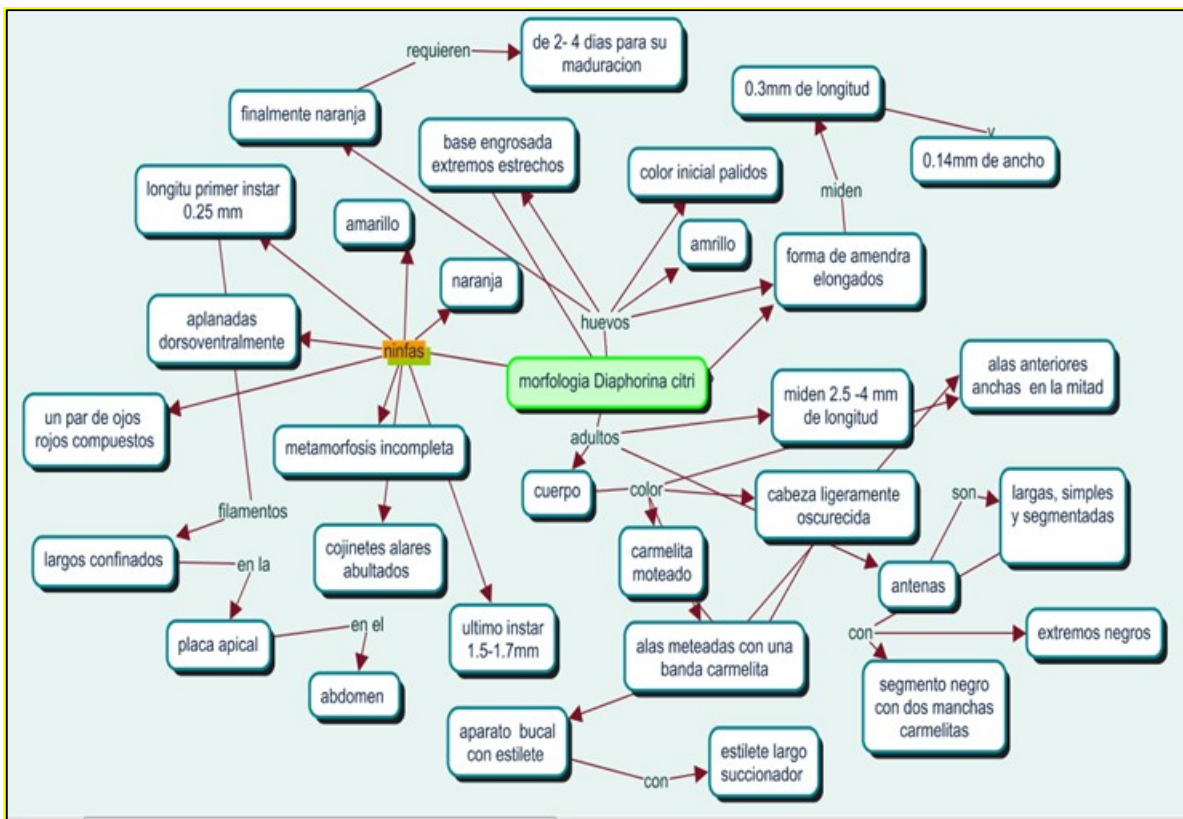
requieren
de 2- 4 dias para su maduracion
finalmente naranja
0.3mm de longitud
y
0.14mm de ancho
base engrosada extremos estrechos
color inicial palidos
miden
longitu primer instar 0.25 mm
amarillo
amrillo
forma de amendra elongados
naranja
huevos
aplanadas dorsoventralmente
ninfas
morfologia Diaphorina citri
alas anteriores anchas en la mitad
miden 2.5 -4 mm de longitud
un par de ojos rojos compuestos
adultos
metamorfosis incompleta
cuerpo
color
cabeza ligeramente oscurecida
son
largas, simples y segmentadas
filamentos
largos confinados
cojinetes alares abultados
carmelita moteado
antenas
en la
placa apical
en el
ultimo instar 1.5-1.7mm
alas meteadas con una banda carmelita
con
extremos negros
abdomen
segmento negro con dos manchas carmelitas
aparato bucal con estilete
estilete largo succionador
con